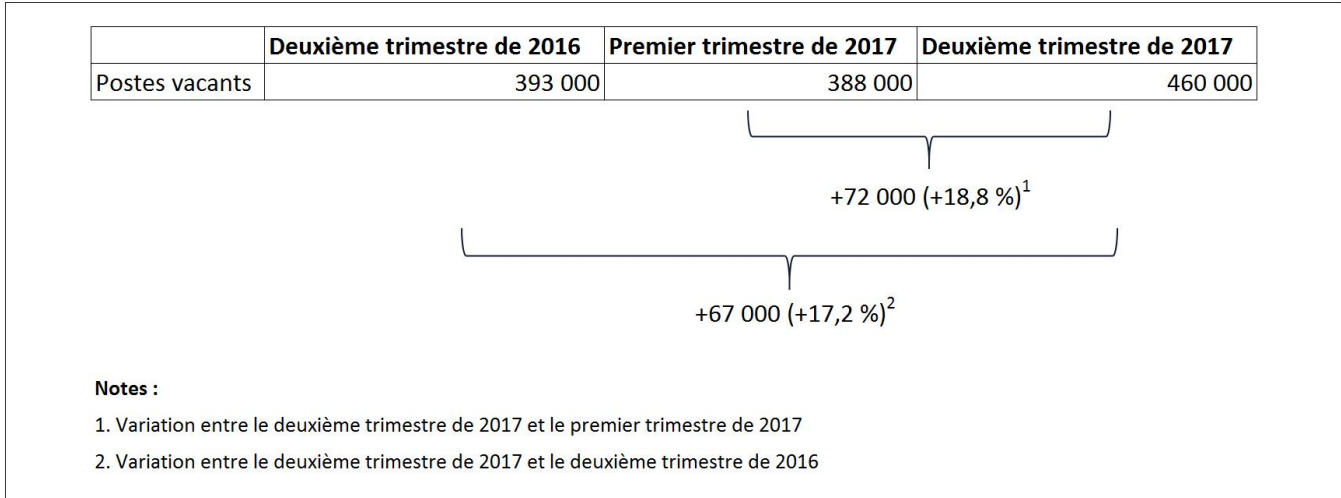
| | Deuxième trimestre de 2016 | Premier trimestre de 2017 | Deuxième trimestre de 2017 |
|---|---|---|---|
| Postes vacants | 393 000 | 388 000 | 460 000 |

+72 000 (+18,8 %)$^1$

+67 000 (+17,2 %)$^2$

Notes :

1. Variation entre le deuxième trimestre de 2017 et le premier trimestre de 2017

2. Variation entre le deuxième trimestre de 2017 et le deuxième trimestre de 2016